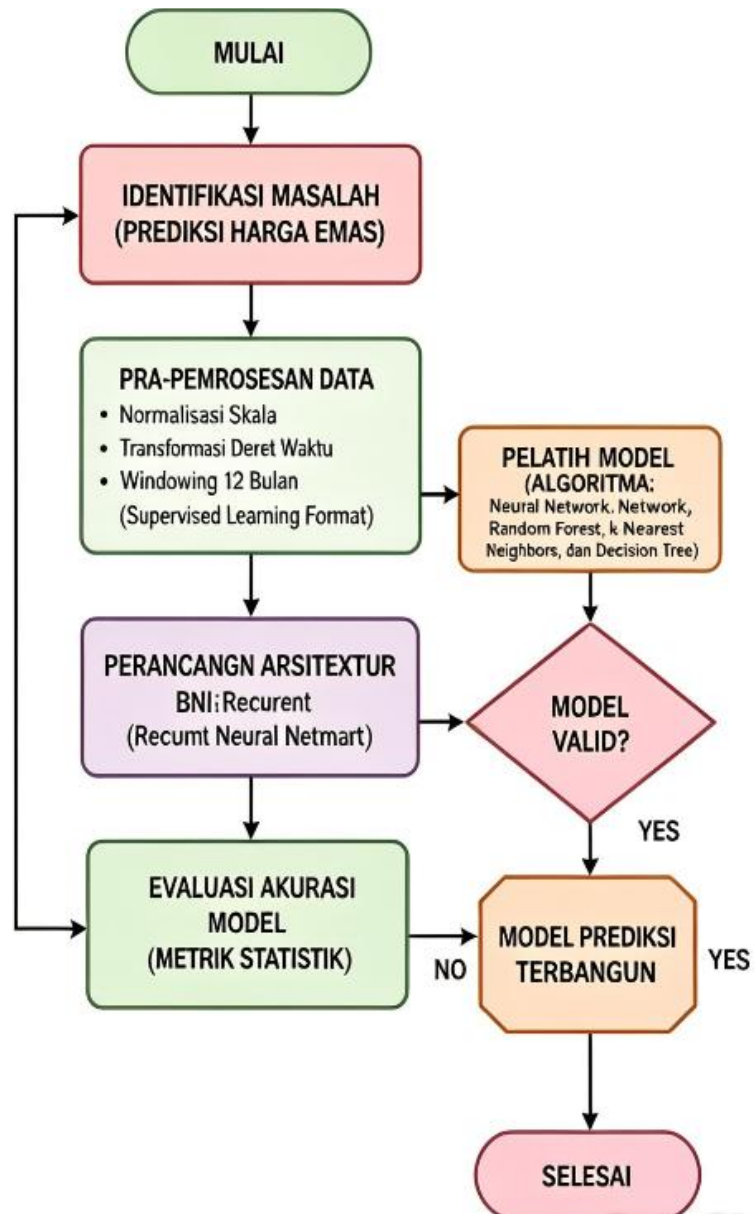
MULAI

IDENTIFIKASI MASALAH
(PREDIKSI HARGA EMAS)

PRA-PEMROSESAN DATA
• Normalisasi Skala
• Transformasi Deret Waktu
• Windowing 12 Bulan
(Supervised Learning Format)

PELATIH MODEL
(ALGORITMA:
Neural Network. Network, Random Forest, k Nearest Neighbors, dan Decision Tree)

PERANCANGN ARSITEXTUR
BNI; Recurent
(Recumt Neural Netmart)

MODEL VALID?

YES

EVALUASI AKURASI MODEL
(METRIK STATISTIK)

NO

MODEL PREDIKSI TERBANGUN

YES

SELESAI